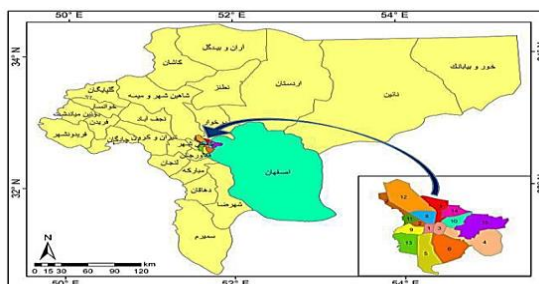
50° E
52° E
54° E
34° N
32° N
آران و بیدگل
کاشان
اردستان
خور و بیابانک
نطنز
شاهین شهر و میمه
نائین
گلپایگان
خوانسار
بوئین میاندشت
فریدن
فریدونشهر
نجف آباد
برخوار
تیران و کرون
چادگان
مبارکه
لنجان
اصفهان
دهاقان
شهرضا
سمیرم
N
0 15 30 60 90 120 km
50° E
52° E
54° E
12
14
10
11
3
1
2
9
13
6
7
5
4
8